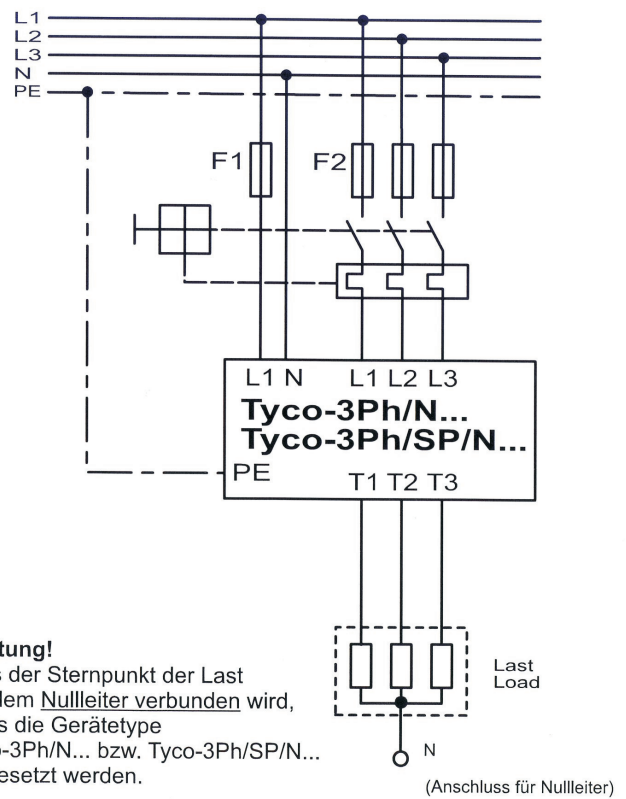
L1
L2
L3
N
PE

F1
F2

L1 N L1 L2 L3
Tyco-3Ph/N...
Tyco-3Ph/SP/N...
PE
T1 T2 T3

Last
Load

N
(Anschluss für Nullleiter)

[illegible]tung!
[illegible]s der Sternpunkt der Last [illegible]dem Nullleiter verbunden wird, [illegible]s die Gerätetype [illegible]-3Ph/N... bzw. Tyco-3Ph/SP/N... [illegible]esetzt werden.